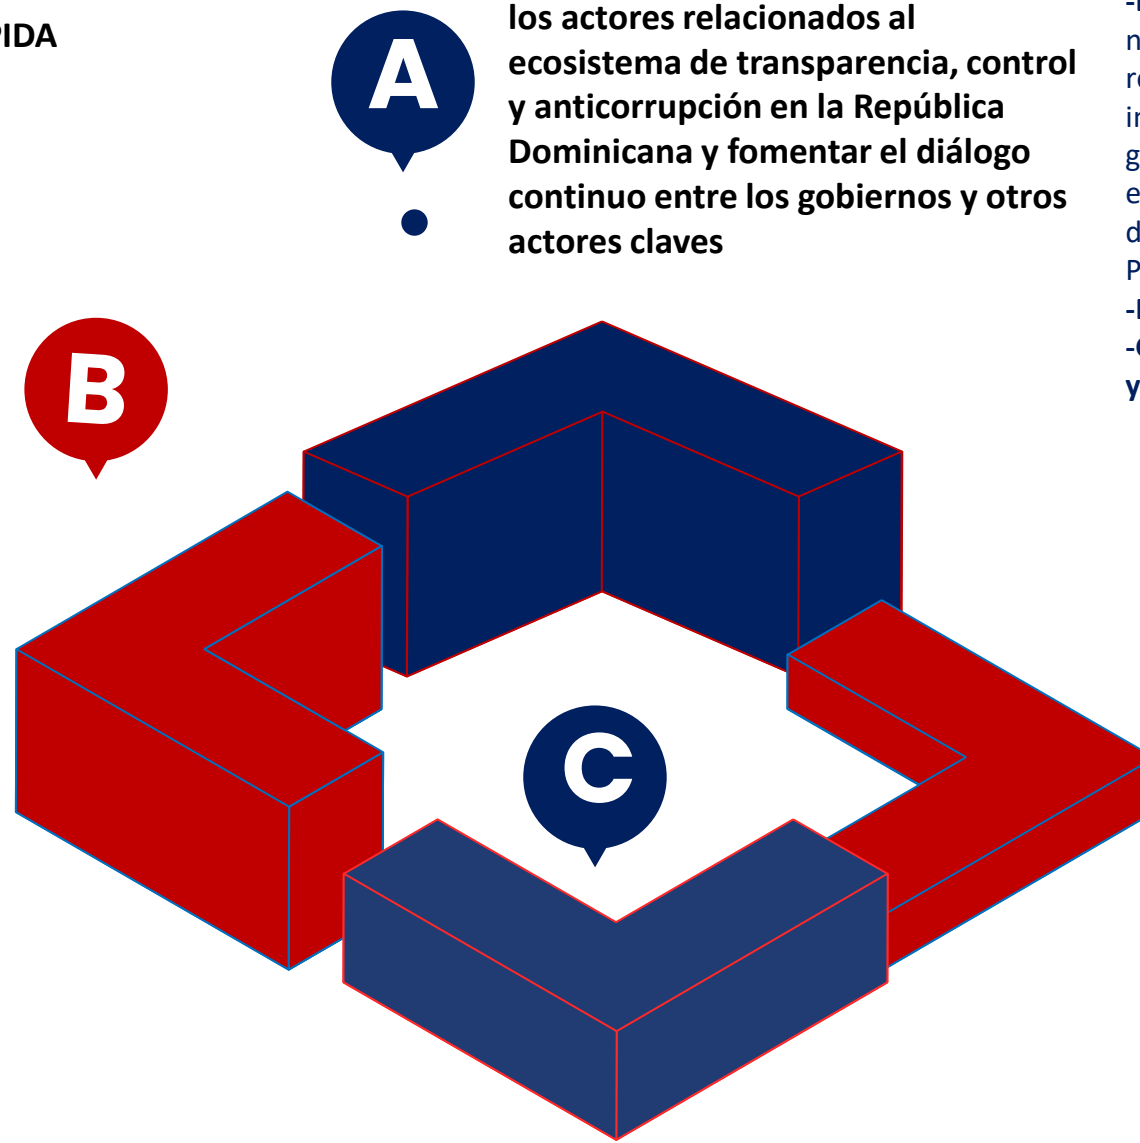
PIDA

A

los actores relacionados al ecosistema de transparencia, control y anticorrupción en la República Dominicana y fomentar el diálogo continuo entre los gobiernos y otros actores claves

-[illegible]
n
re
in
g
e
d
P
-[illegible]
-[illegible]
y

B

C